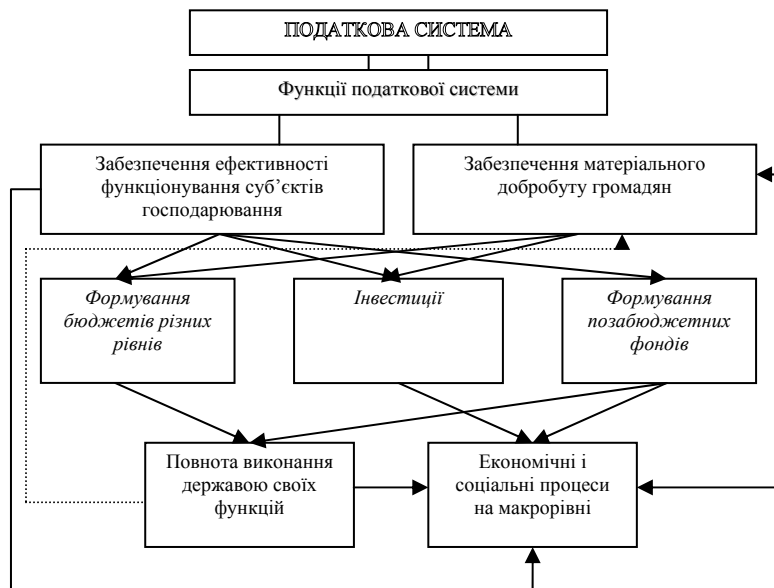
ПОДАТКОВА СИСТЕМА

Функції податкової системи

Забезпечення ефективності функціонування суб'єктів господарювання

Забезпечення матеріального добробуту громадян

*Формування бюджетів різних рівнів*

*Інвестиції*

*Формування позабюджетних фондів*

Повнота виконання державою своїх функцій

Економічні і соціальні процеси на макрорівні